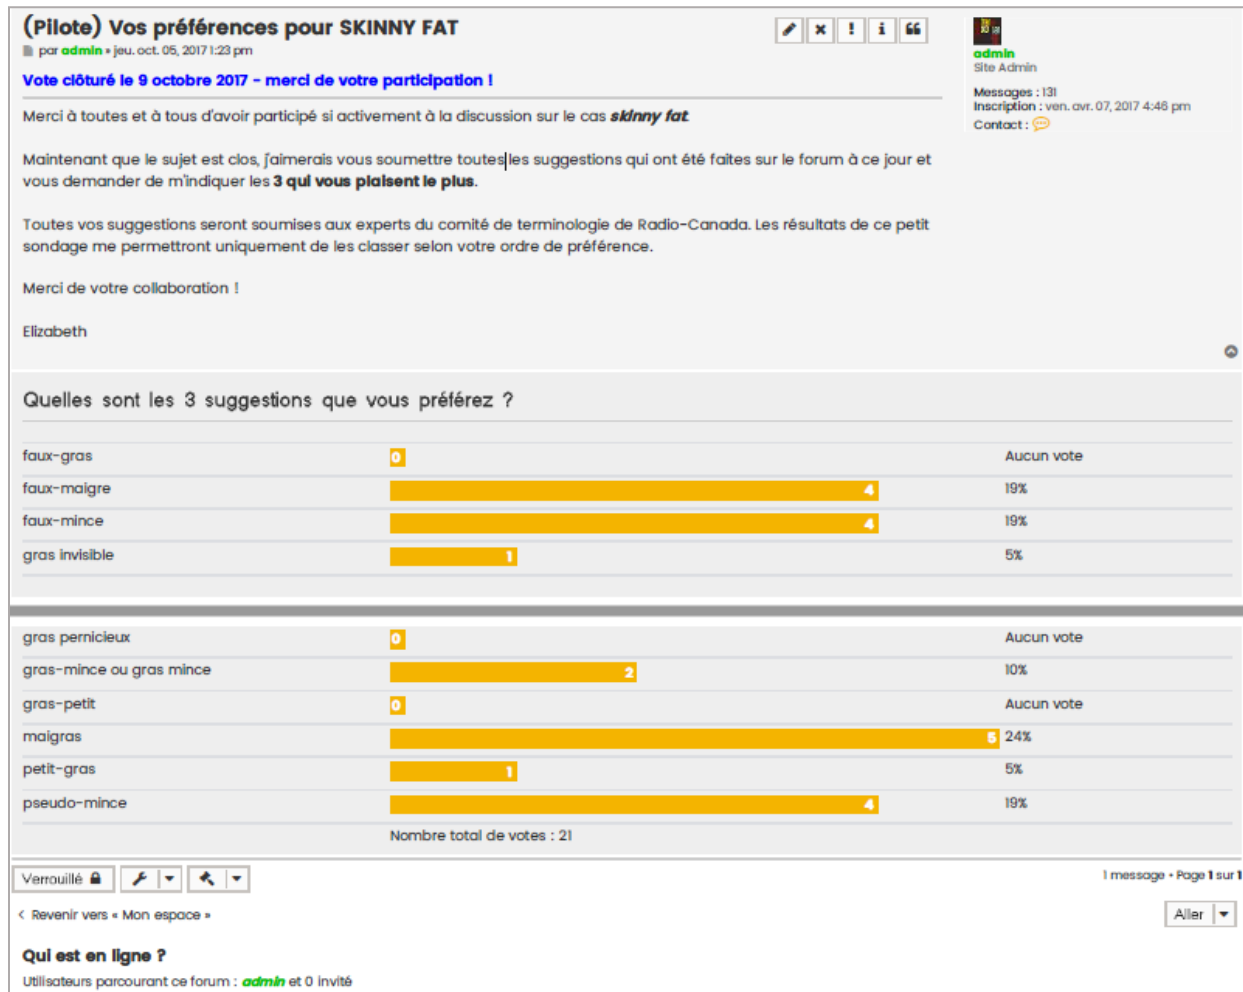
(Pilote) Vos préférences pour SKINNY FAT

par admin » jeu. oct. 05, 2017 1:23 pm

Vote clôturé le 9 octobre 2017 - merci de votre participation !

Merci à toutes et à tous d'avoir participé si activement à la discussion sur le cas *skinny fat*.

Maintenant que le sujet est clos, j'aimerais vous soumettre toutes les suggestions qui ont été faites sur le forum à ce jour et vous demander de m'indiquer les **3 qui vous plaisent le plus**.

Toutes vos suggestions seront soumises aux experts du comité de terminologie de Radio-Canada. Les résultats de ce petit sondage me permettront uniquement de les classer selon votre ordre de préférence.

Merci de votre collaboration !

Elizabeth

admin
Site Admin

Messages : 131
Inscription : ven. avr. 07, 2017 4:46 pm
Contact :

Quelles sont les 3 suggestions que vous préférez ?

| | | |
|---|---|---|
| faux-gras | 0 | Aucun vote |
| faux-maigre | 4 | 19% |
| faux-mince | 4 | 19% |
| gras invisible | 1 | 5% |
| gras pernicieux | 0 | Aucun vote |
| gras-mince ou gras mince | 2 | 10% |
| gras-petit | 0 | Aucun vote |
| maigras | 5 | 24% |
| petit-gras | 1 | 5% |
| pseudo-mince | 4 | 19% |

Nombre total de votes : 21

Verrouillé

1 message • Page 1 sur 1

Revenir vers « Mon espace »

Aller

Qui est en ligne ?

Utilisateurs parcourant ce forum : admin et 0 invité